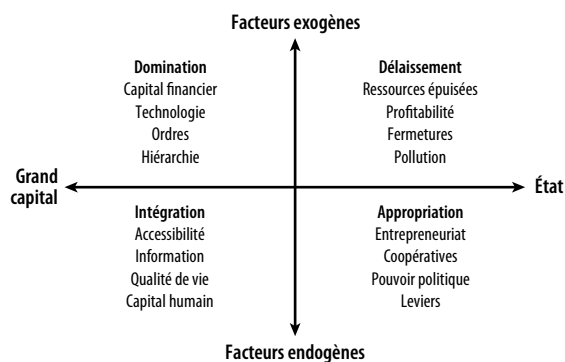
Facteurs exogènes

Domination
Capital financier
Technologie
Ordres
Hiérarchie

Délaissement
Ressources épuisées
Profitabilité
Fermetures
Pollution

Grand capital

État

Intégration
Accessibilité
Information
Qualité de vie
Capital humain

Appropriation
Entrepreneuriat
Coopératives
Pouvoir politique
Leviers

Facteurs endogènes